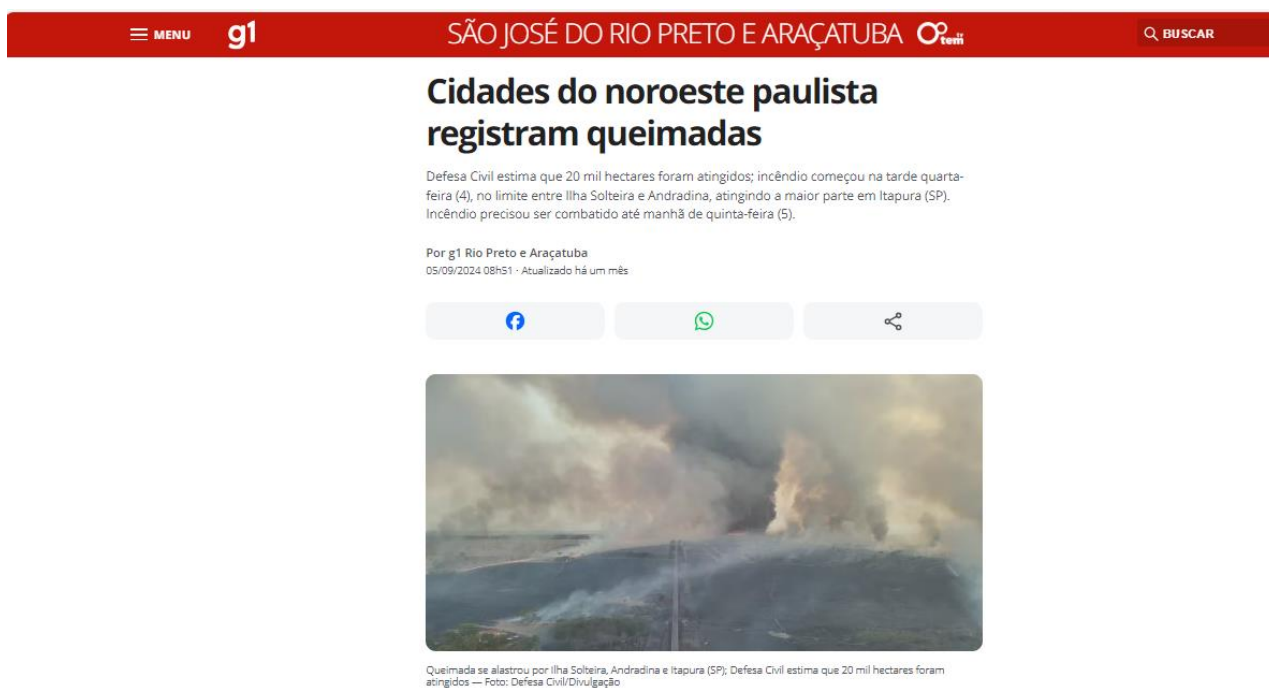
MENU g1 SÃO JOSÉ DO RIO PRETO E ARAÇATUBA tem BUSCAR

Cidades do noroeste paulista registram queimadas

Defesa Civil estima que 20 mil hectares foram atingidos; incêndio começou na tarde quarta-feira (4), no limite entre Ilha Solteira e Andradina, atingindo a maior parte em Itapura (SP). Incêndio precisou ser combatido até manhã de quinta-feira (5).

Por g1 Rio Preto e Araçatuba
05/09/2024 08h51 · Atualizado há um mês

Queimada se alastrou por Ilha Solteira, Andradina e Itapura (SP); Defesa Civil estima que 20 mil hectares foram atingidos — Foto: Defesa Civil/Divulgação